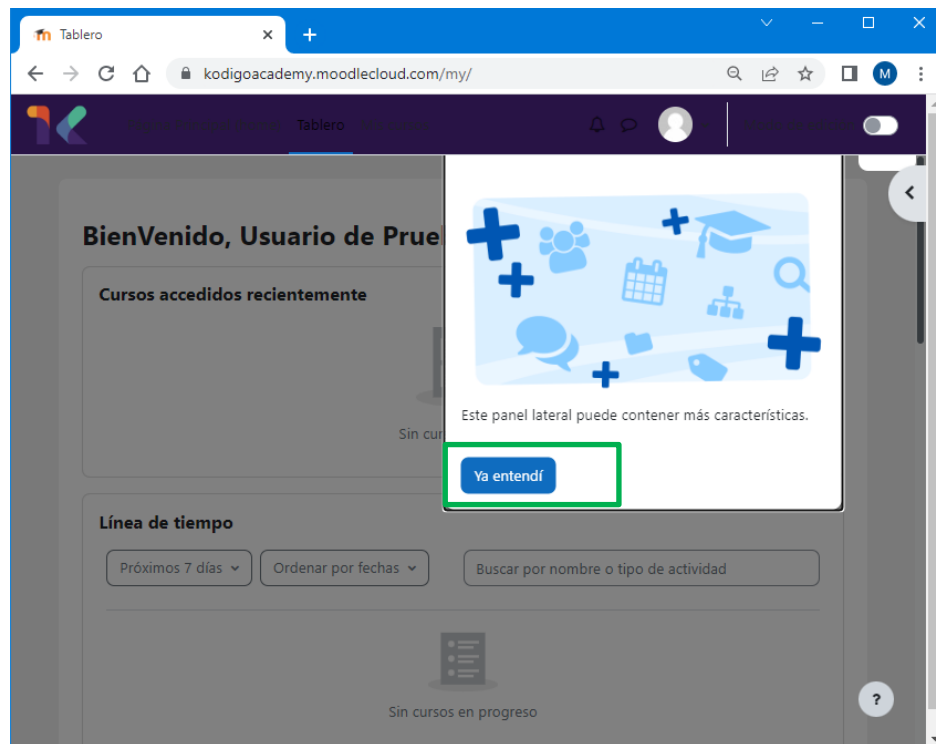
Tablero

kodigoacademy.moodlecloud.com/my/

M

Página Principal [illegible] Tablero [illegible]

BienVenido, Usuario de Prue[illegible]

Cursos accedidos recientemente

Sin curs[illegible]

Este panel lateral puede contener más características.

Ya entendí

Línea de tiempo

Próximos 7 días

Ordenar por fechas

Buscar por nombre o tipo de actividad

Sin cursos en progreso

?